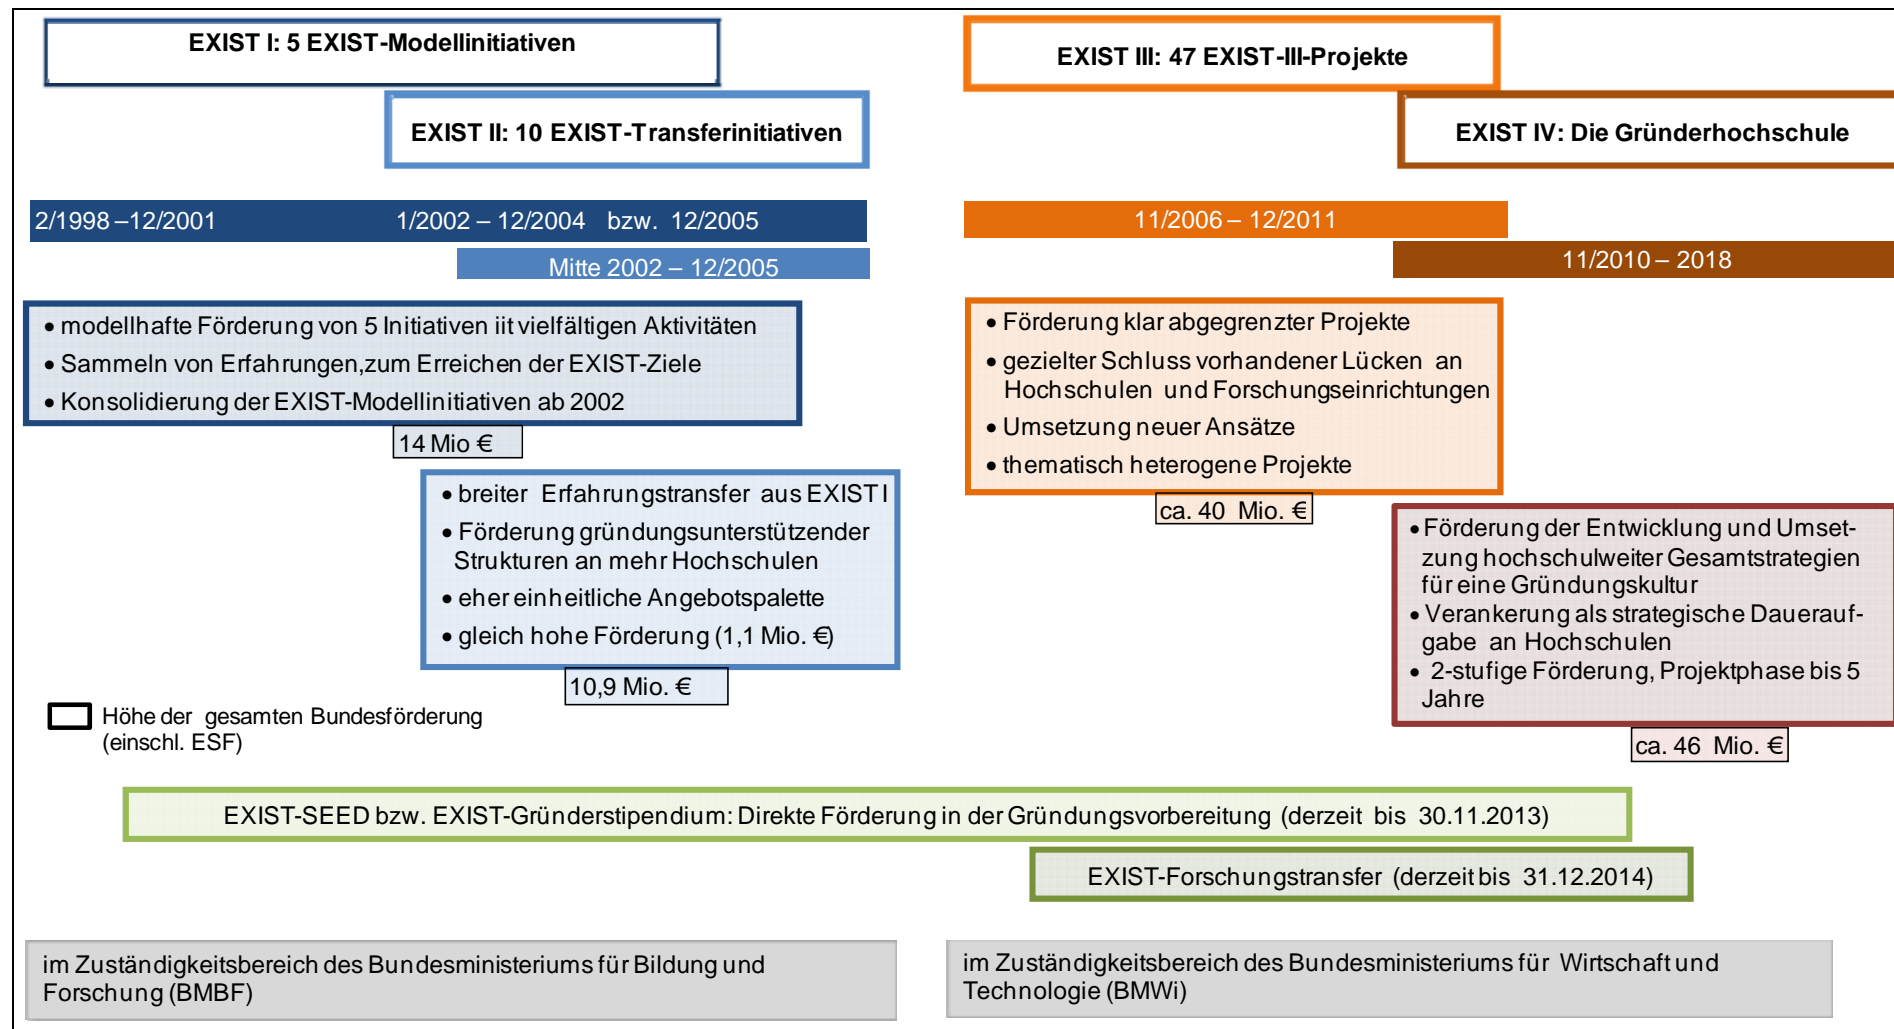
EXIST I: 5 EXIST-Modellinitiativen

EXIST II: 10 EXIST-Transferinitiativen

EXIST III: 47 EXIST-III-Projekte

EXIST IV: Die Gründerhochschule

2/1998 – 12/2001

1/2002 – 12/2004 bzw. 12/2005

Mitte 2002 – 12/2005

11/2006 – 12/2011

11/2010 – 2018

• modellhafte Förderung von 5 Initiativen iit vielfältigen Aktivitäten
• Sammeln von Erfahrungen,zum Erreichen der EXIST-Ziele
• Konsolidierung der EXIST-Modellinitiativen ab 2002

14 Mio €

• breiter Erfahrungstransfer aus EXIST I
• Förderung gründungsunterstützender Strukturen an mehr Hochschulen
• eher einheitliche Angebotspalette
• gleich hohe Förderung (1,1 Mio. €)

10,9 Mio. €

• Förderung klar abgegrenzter Projekte
• gezielter Schluss vorhandener Lücken an Hochschulen und Forschungseinrichtungen
• Umsetzung neuer Ansätze
• thematisch heterogene Projekte

ca. 40 Mio. €

• Förderung der Entwicklung und Umsetzung hochschulweiter Gesamtstrategien für eine Gründungskultur
• Verankerung als strategische Daueraufgabe an Hochschulen
• 2-stufige Förderung, Projektphase bis 5 Jahre

ca. 46 Mio. €

Höhe der gesamten Bundesförderung (einschl. ESF)

EXIST-SEED bzw. EXIST-Gründerstipendium: Direkte Förderung in der Gründungsvorbereitung (derzeit bis 30.11.2013)

EXIST-Forschungstransfer (derzeit bis 31.12.2014)

im Zuständigkeitsbereich des Bundesministeriums für Bildung und Forschung (BMBF)

im Zuständigkeitsbereich des Bundesministeriums für Wirtschaft und Technologie (BMWi)